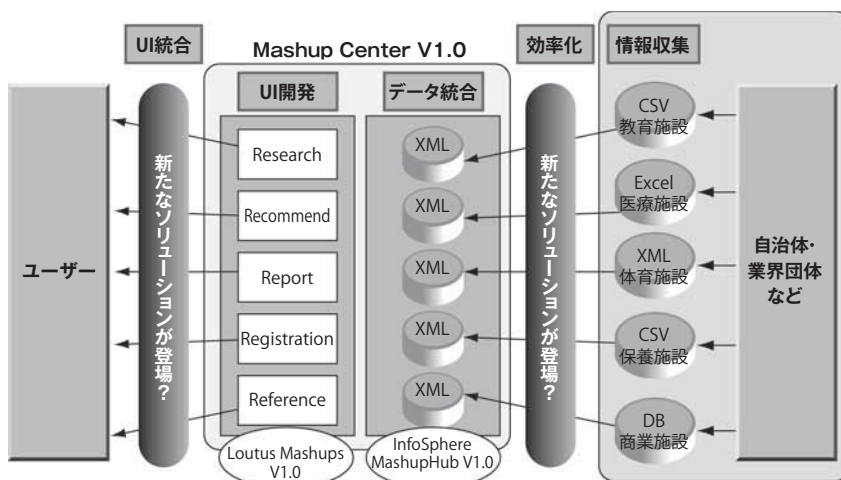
UI統合

Mashup Center V1.0

効率化

情報収集

UI開発

データ統合

ユーザー

新たなソリューションが登場?

Research

Recommend

Report

Registration

Reference

XML

XML

XML

XML

XML

新たなソリューションが登場?

CSV
教育施設

Excel
医療施設

XML
体育施設

CSV
保養施設

DB
商業施設

自治体・業界団体など

Loutus Mashups V1.0

InfoSphere MashupHub V1.0